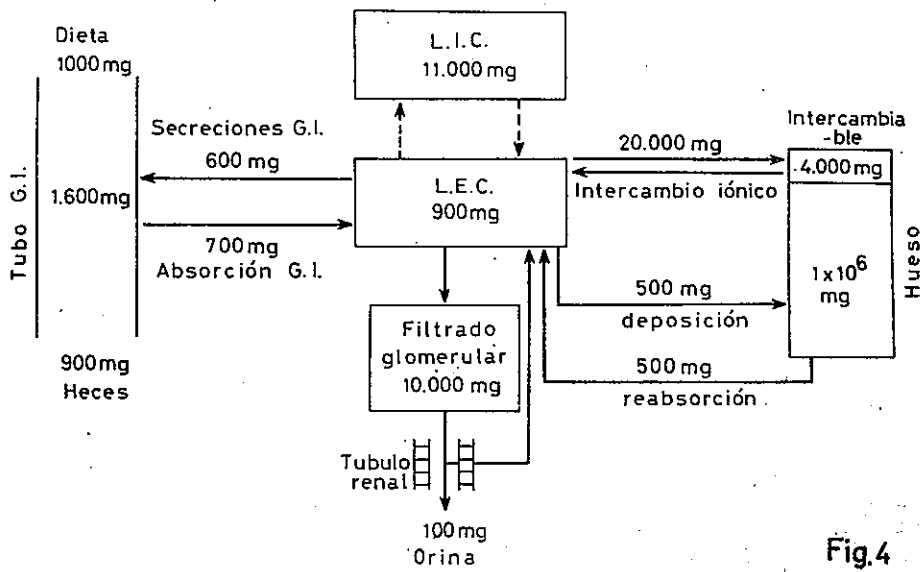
Dieta
1000 mg

Tubo G.I.

1.600mg

900mg
Heces

Secreciones G.I.
600 mg

700mg
Absorción G.I.

L.I.C.
11.000 mg

L.E.C.
900mg

Filtrado glomerular
10.000 mg

Tubulo renal

100 mg
Orina

20.000 mg
Intercambio iónico

500 mg
deposición

500 mg
reabsorción

Intercambia-ble
4.000 mg

$1 \times 10^6$ mg

Hueso

Fig.4